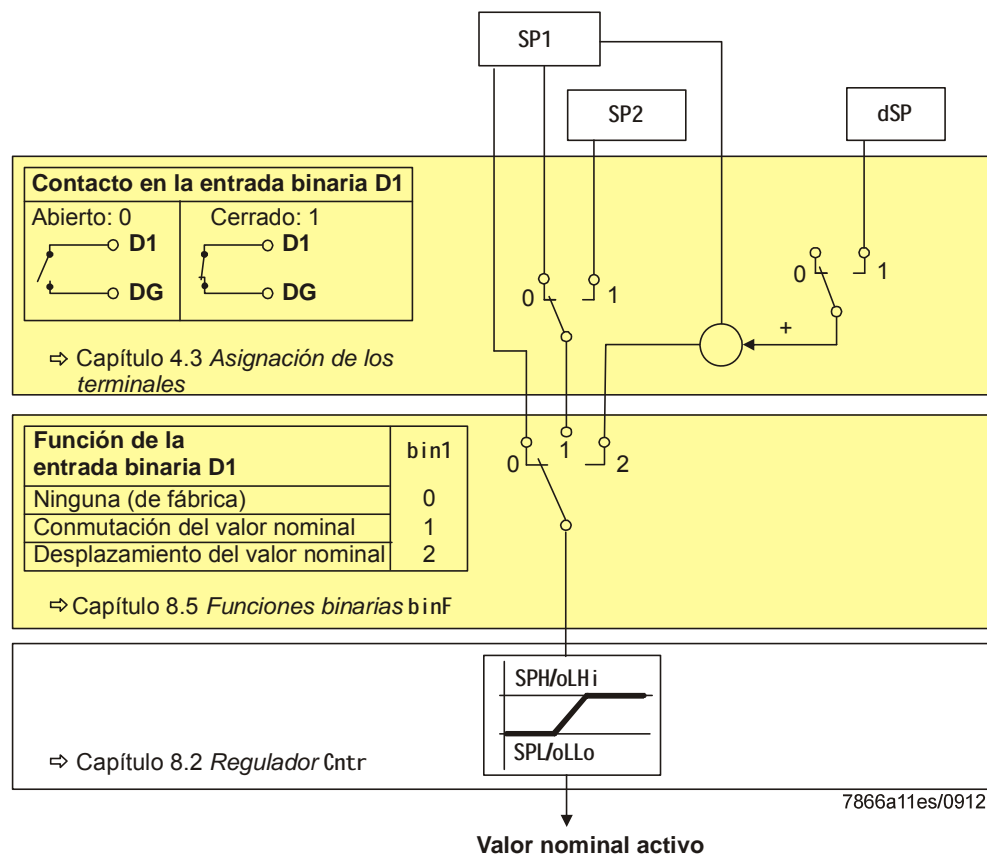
SP1

SP2

dSP

Contacto en la entrada binaria D1

Abierto: 0

D1

DG

Cerrado: 1

D1

DG

0 1

0 1

+

⇨ Capítulo 4.3 *Asignación de los terminales*

| Función de la entrada binaria D1 | bin1 |
|---|---|
| Ninguna (de fábrica) | 0 |
| Conmutación del valor nominal | 1 |
| Desplazamiento del valor nominal | 2 |

0 1 2

⇨ Capítulo 8.5 *Funciones binarias* binF

SPH/oLHi

SPL/oLLo

⇨ Capítulo 8.2 *Regulador* Cntr

7866a11es/0912

Valor nominal activo